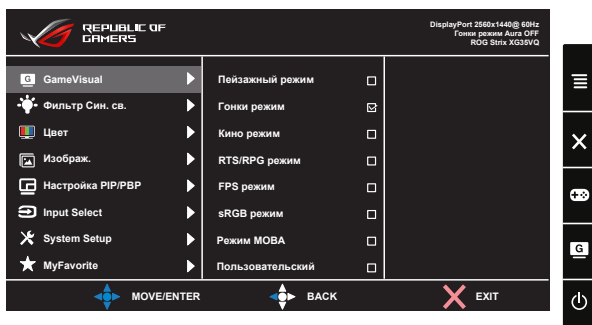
REPUBLIC OF GAMERS

DisplayPort 2560x1440@ 60Hz
Гонки режим Aura OFF
ROG Strix XG35VQ

GameVisual
Фильтр Син. св.
Цвет
Изображ.
Настройка PIP/PBP
Input Select
System Setup
MyFavorite

Пейзажный режим
Гонки режим
Кино режим
RTS/RPG режим
FPS режим
sRGB режим
Режим MOBA
Пользовательский

MOVE/ENTER
BACK
EXIT